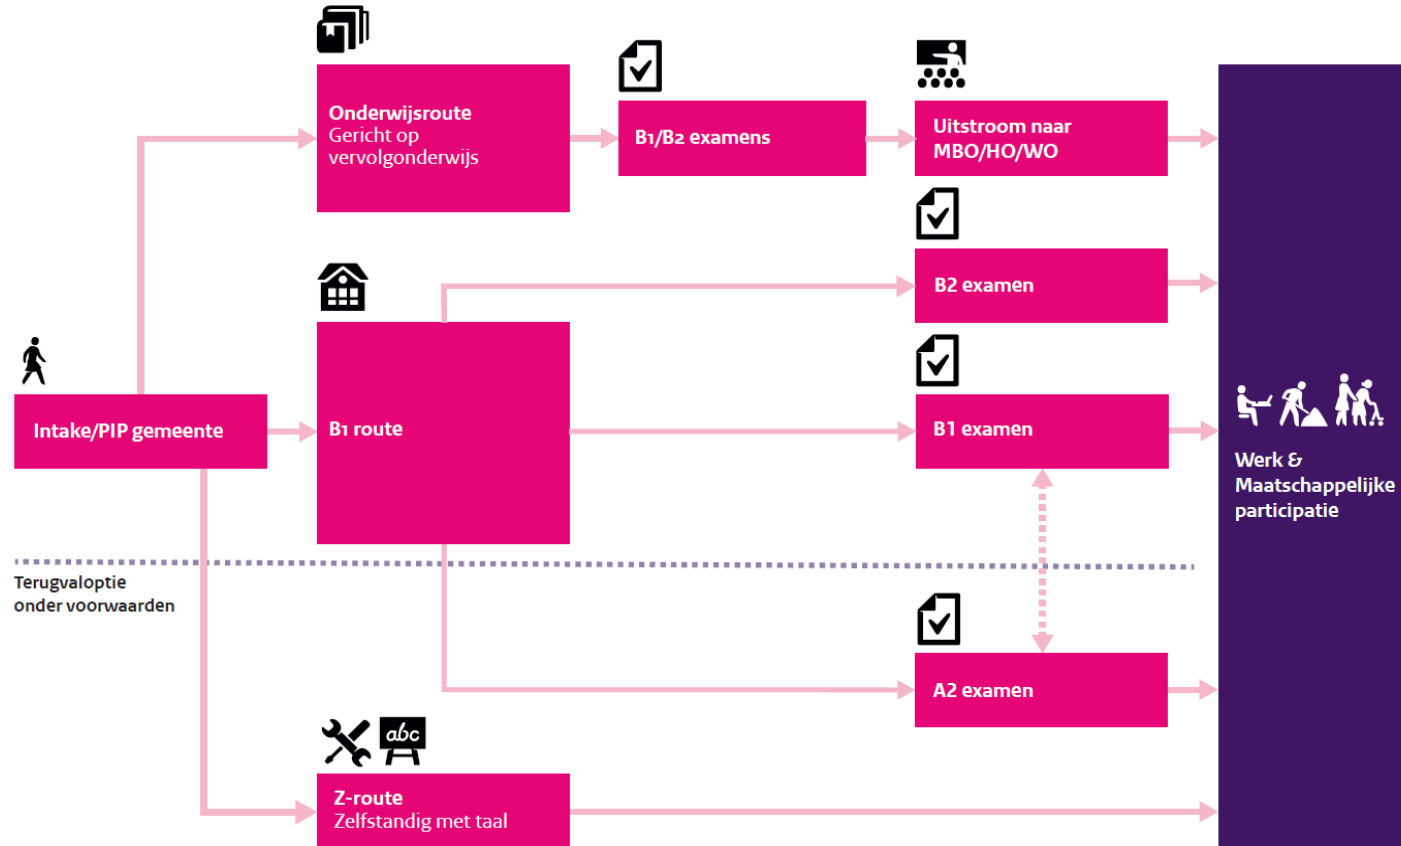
Onderwijsroute
Gericht op vervolgonderwijs

B1/B2 examens

Uitstroom naar MBO/HO/WO

B2 examen

B1 route

B1 examen

Intake/PIP gemeente

Werk & Maatschappelijke participatie

Terugvaloptie onder voorwaarden

A2 examen

abc

Z-route
Zelfstandig met taal